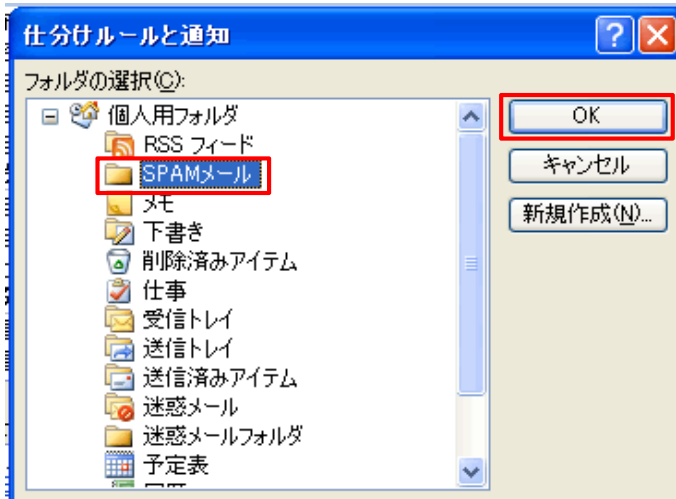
仕分けルールと通知

フォルダの選択(C):

個人用フォルダ
RSS フィード
SPAMメール
メモ
下書き
削除済みアイテム
仕事
受信トレイ
送信トレイ
送信済みアイテム
迷惑メール
迷惑メールフォルダ
予定表
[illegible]

OK
キャンセル
新規作成(N)...